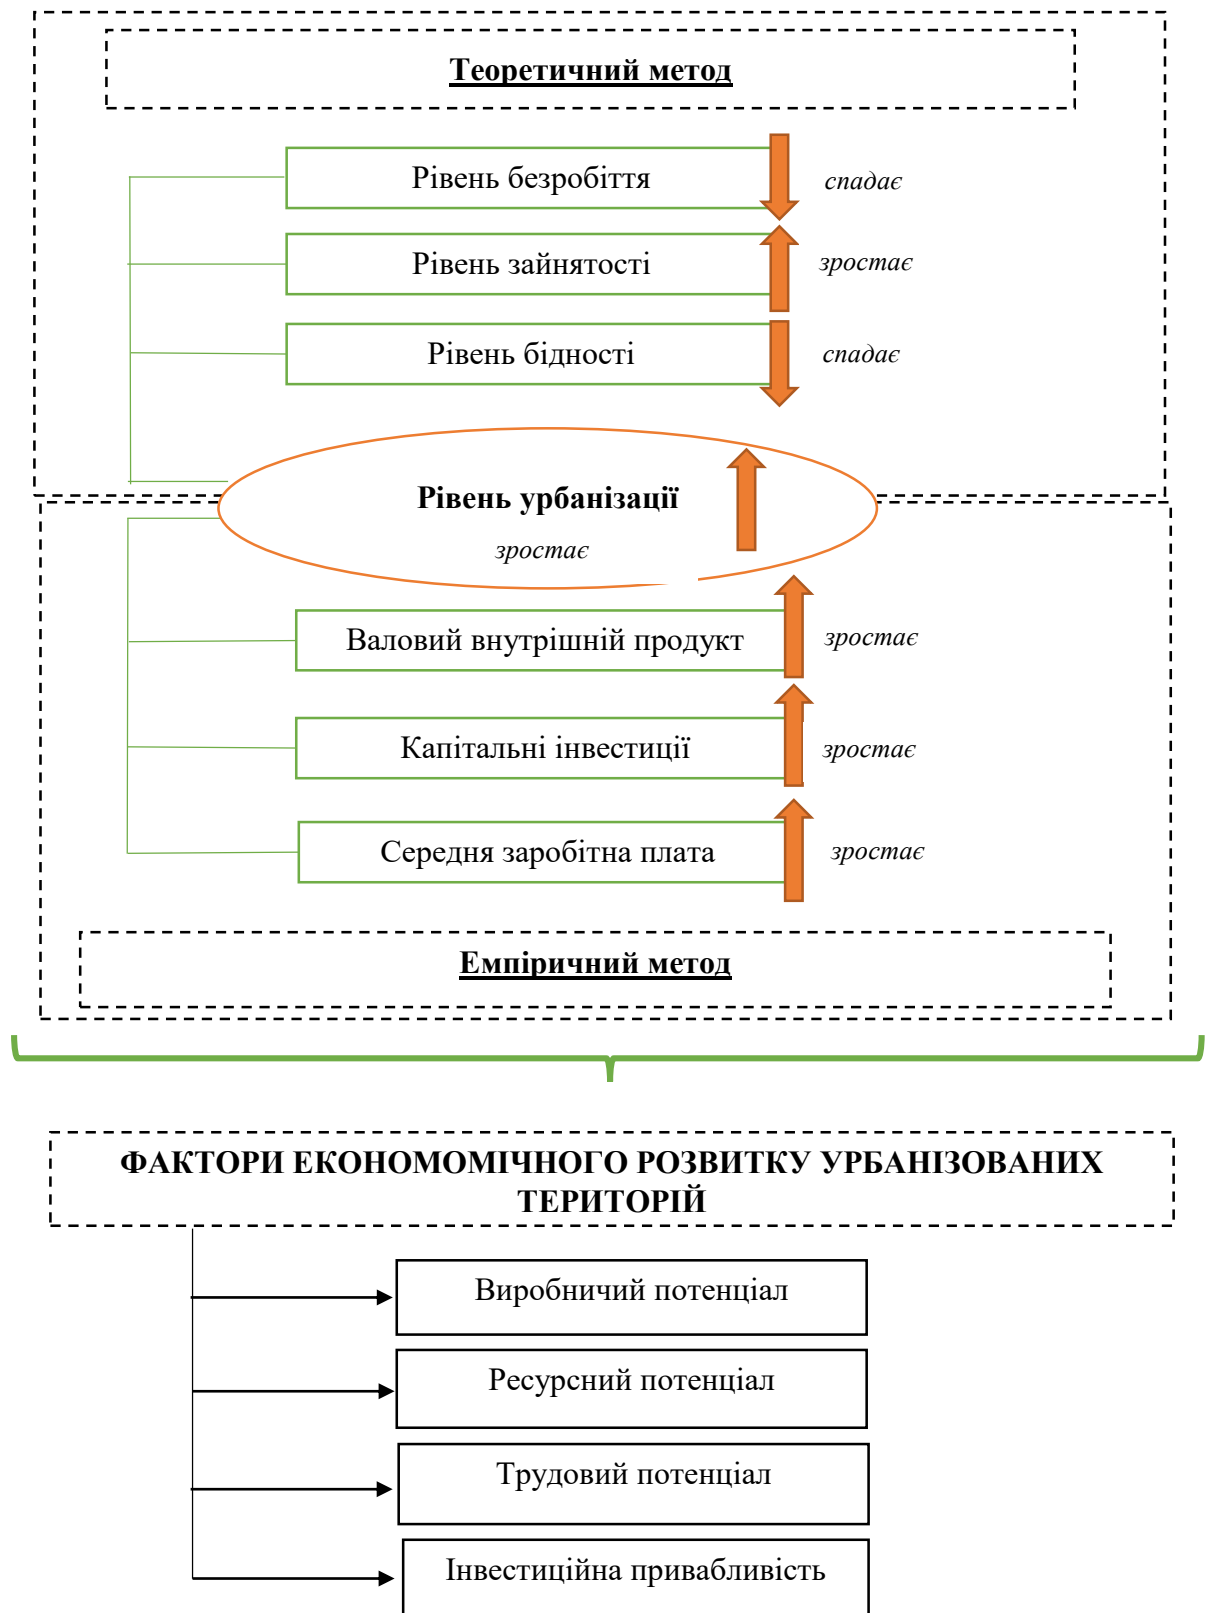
Теоретичний метод

Рівень безробіття
спадає

Рівень зайнятості
зростає

Рівень бідності
спадає

Рівень урбанізації
зростає

Валовий внутрішній продукт
зростає

Капітальні інвестиції
зростає

Середня заробітна плата
зростає

Емпіричний метод

ФАКТОРИ ЕКОНОМОМІЧНОГО РОЗВИТКУ УРБАНІЗОВАНИХ ТЕРИТОРІЙ

Виробничий потенціал

Ресурсний потенціал

Трудовий потенціал

Інвестиційна привабливість